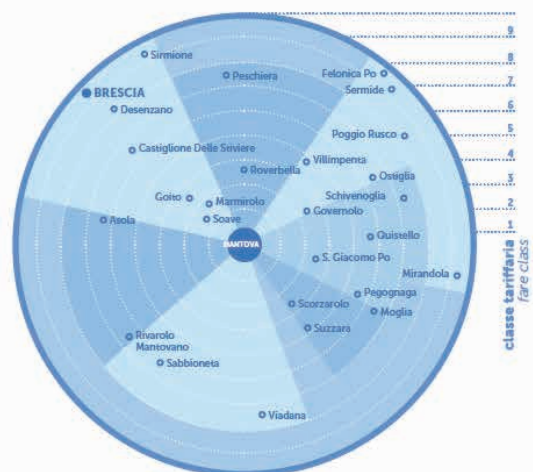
9
8
7
6
5
4
3
2
1

Sirmione
BRESCIA
Desenzano
Peschiera
Felonica Po
Sermide
Castiglione Delle Stiviere
Poggio Rusco
Villimpenta
Roverbella
Ostiglia
Schivenoglia
Goito
Marmirolo
Governolo
Asola
Soave
MANTOVA
Quistello
S. Giacomo Po
Mirandola
Pegognaga
Scorzarolo
Moglia
Suzzara
Rivarolo Mantovano
Sabbioneta
Viadana

classe tariffaria
fare class